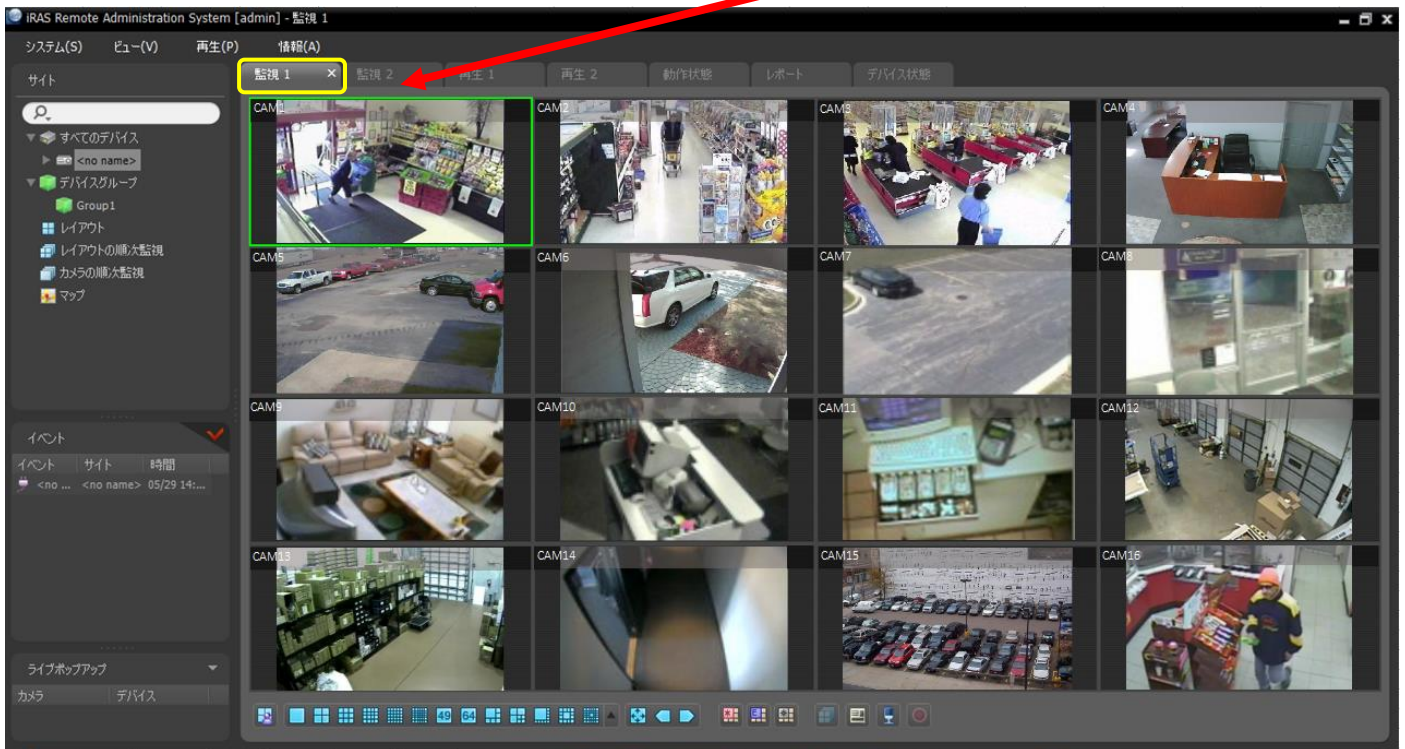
iRAS Remote Administration System [admin] - 監視 1

システム(S) ビュー(V) 再生(P) 情報(A)

サイト

すべてのデバイス
<no name>
デバイスグループ
Group1
レイアウト
レイアウトの順次監視
カメラの順次監視
マップ

監視 1 × 監視 2 再生 1 再生 2 動作状態 レポート デバイス状態

CAM1 CAM2 CAM3 CAM4
CAM5 CAM6 CAM7 CAM8
CAM9 CAM10 CAM11 CAM12
CAM13 CAM14 CAM15 CAM16

イベント

| イベント | サイト | 時間 |
|---|---|---|
| <no ... | <no name> | 05/29 14:... |

ライブポップアップ

| カメラ | デバイス |
|---|---|

49 64